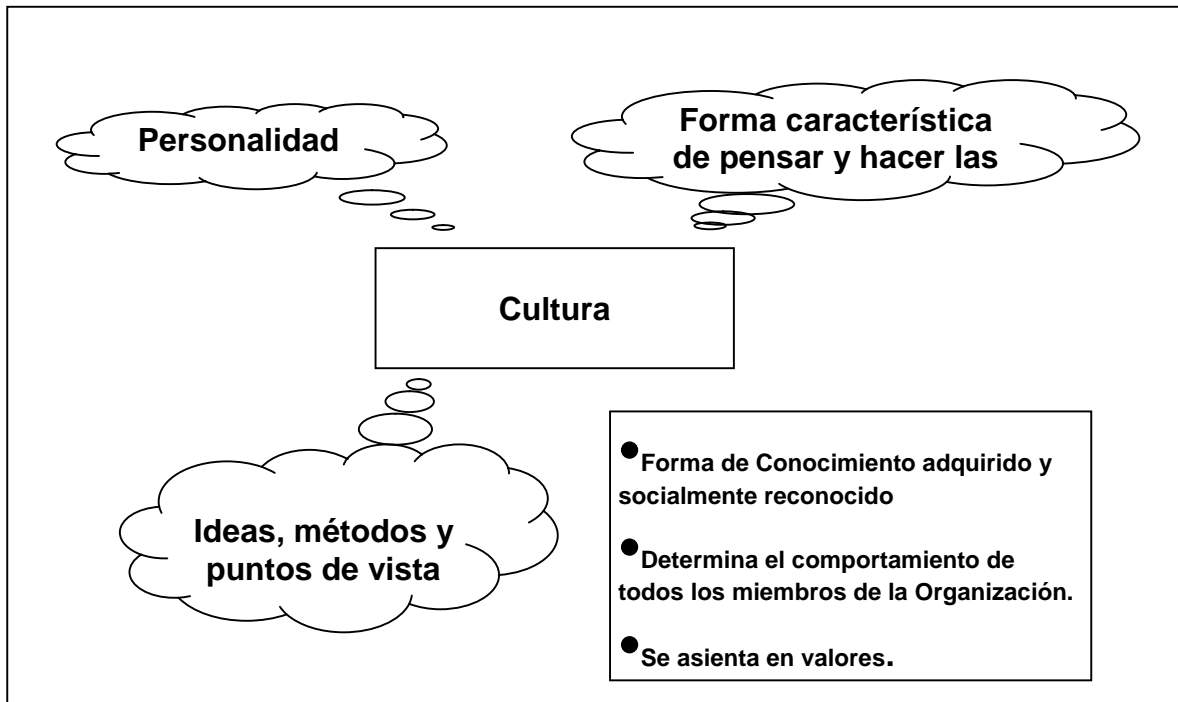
Personalidad

Forma característica de pensar y hacer las

Cultura

Ideas, métodos y puntos de vista

- Forma de Conocimiento adquirido y socialmente reconocido

- Determina el comportamiento de todos los miembros de la Organización.

- Se asienta en valores.